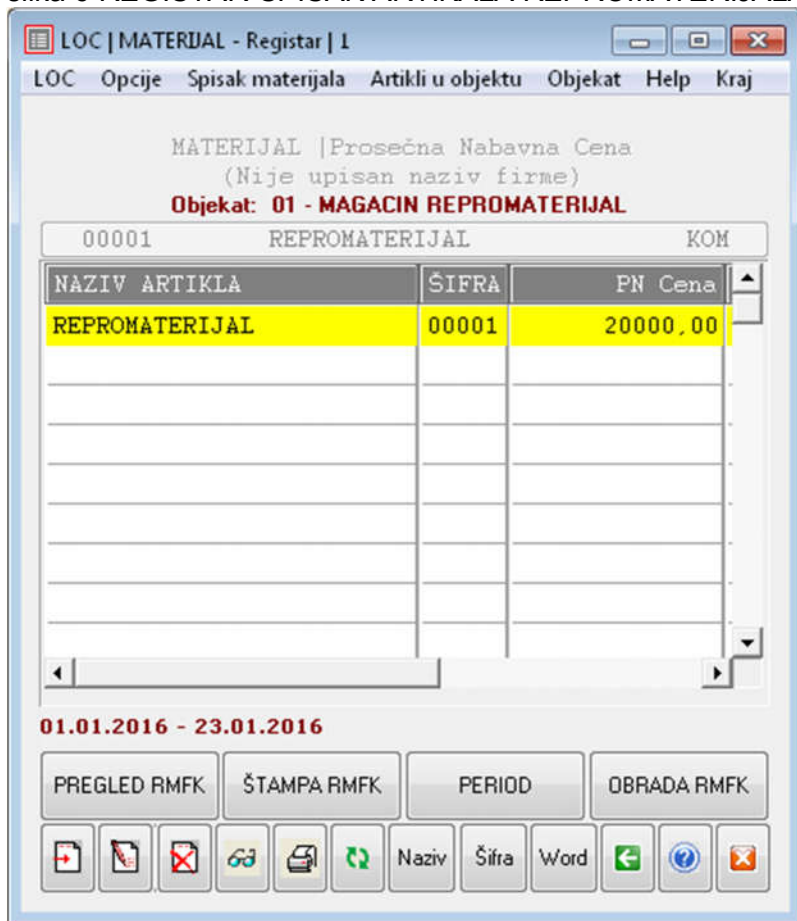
LOC | MATERIJAL - Registar | 1

LOC Opcije Spisak materijala Artikli u objektu Objekat Help Kraj

MATERIJAL |Prosečna Nabavna Cena
(Nije upisan naziv firme)
Objekat: 01 - MAGACIN REPROMATERIJAL

00001 REPROMATERIJAL KOM

| NAZIV ARTIKLA | ŠIFRA | PN Cena |
|---|---|---|
| REPROMATERIJAL | 00001 | 20000,00 |

01.01.2016 - 23.01.2016

PREGLED RMFK ŠTAMPA RMFK PERIOD OBRADA RMFK

Naziv Šifra Word